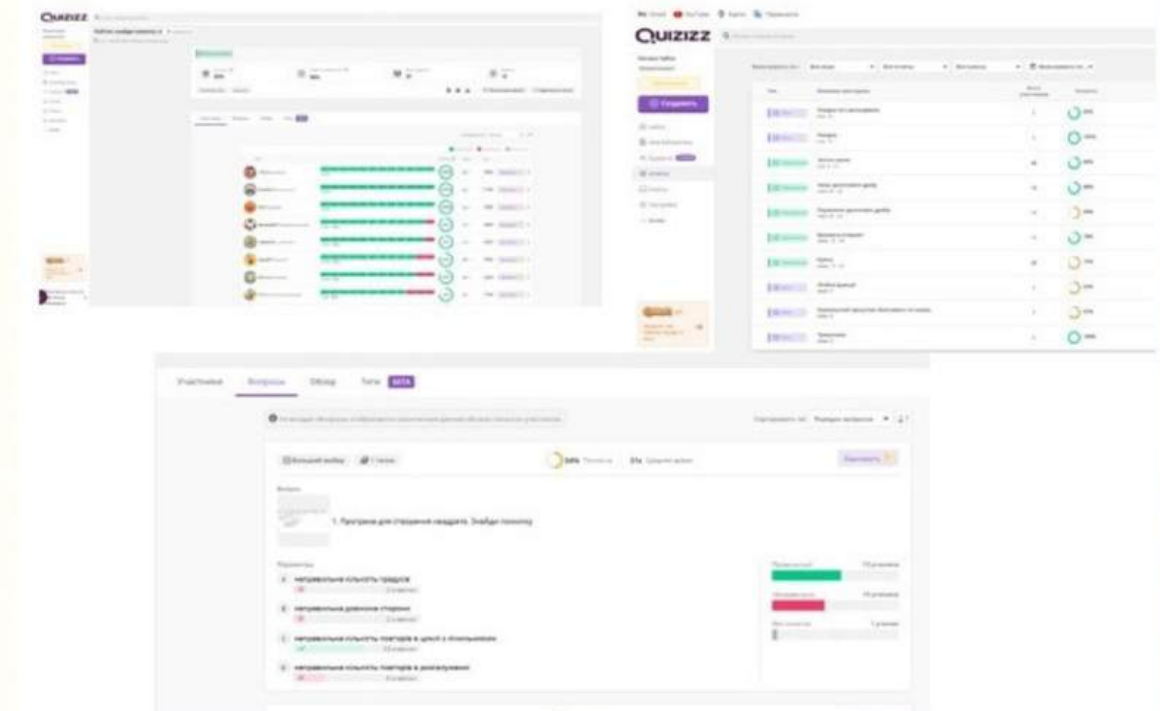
QUIZIZZ

QUIZIZZ

Создать

Участники Вопросы Обзор Типы BETA

Сортировать по: Порядок вопросов

Множественный выбор

Точность

Вопрос

1. Програма для створення квадрата. Знайди помилку

Варианты

неправильна кількість градусів

неправильна довжина сторони

неправильна кількість повторів в циклі з лічильником

неправильна кількість повторів в розгалуженні

Правильный

Неправильный

Нет попыток